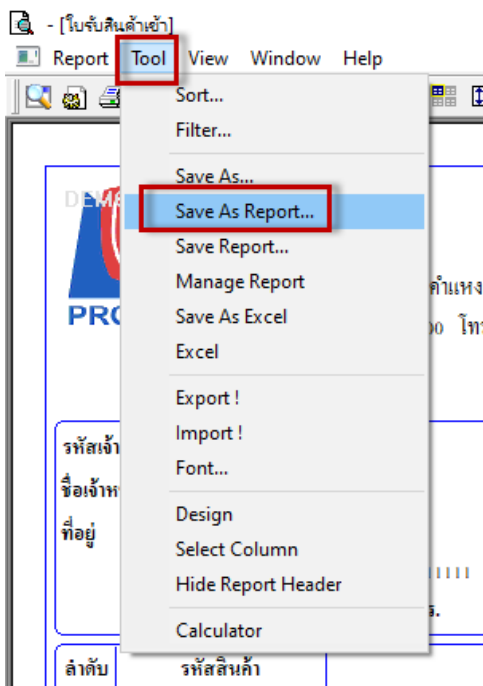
- [ใบรับสินค้าเข้า]

Report Tool View Window Help

Sort...
Filter...
Save As...
Save As Report...
Save Report...
Manage Report
Save As Excel
Excel
Export !
Import !
Font...
Design
Select Column
Hide Report Header
Calculator

DEMA
PRO
คำแหง
00 โท
รหัสเจ้า
ชื่อเจ้าห
ที่อยู่
ลำดับ
รหัสสินค้า